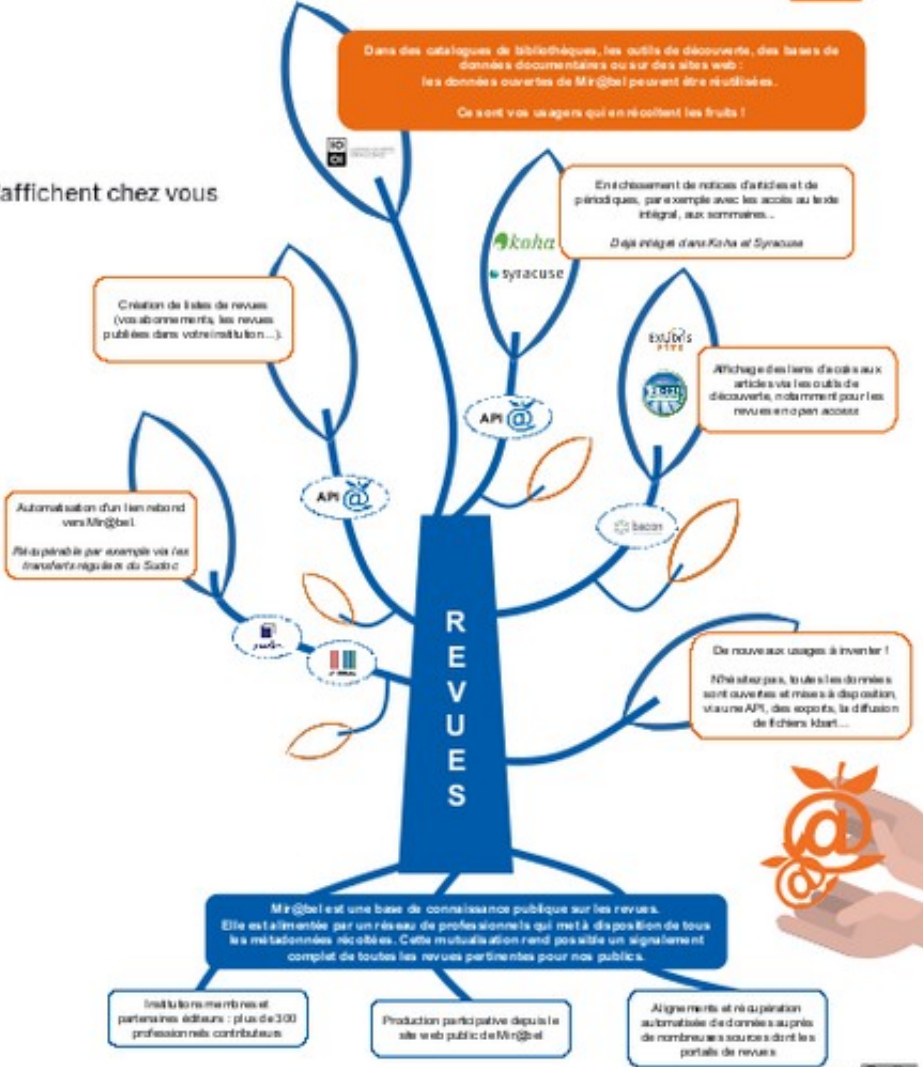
Dans des catalogues de bibliothèques, les outils de découverte, des bases de données documentaires ou sur des sites web :
les données ouvertes de Mir@bel peuvent être réutilisées.

Ce sont vos usagers qui en récoltent les fruits !

affichent chez vous

Enrichissement de notices d'articles et de périodiques, par exemple avec les accès au texte intégral, aux sommaires...

Déjà intégré dans Koha et Syracuse

Koha

syracuse

Création de listes de revues (vos abonnements, les revues publiées dans votre institution...).

Ex Libris

Affichage des liens d'accès aux articles via les outils de découverte, notamment pour les revues en open access

API

API

bacon

Automatisation d'un lien rebond vers Mir@bel.

Récupérable par exemple via les transferts réguliers du Sudoc

R E V U E S

De nouveaux usages à inventer !

N'hésitez pas, toutes les données sont ouvertes et mises à disposition, via une API, des exports, la diffusion de fichiers Kbart...

Mir@bel est une base de connaissance publique sur les revues.
Elle est alimentée par un réseau de professionnels qui met à disposition de tous les métadonnées récoltées. Cette mutualisation rend possible un signalement complet de toutes les revues pertinentes pour nos publics.

Institutions membres et partenaires éditeurs : plus de 300 professionnels contributeurs

Production participative depuis le site web public de Mir@bel

Alignements et récupération automatisée de données auprès de nombreuses sources dont les portails de revues